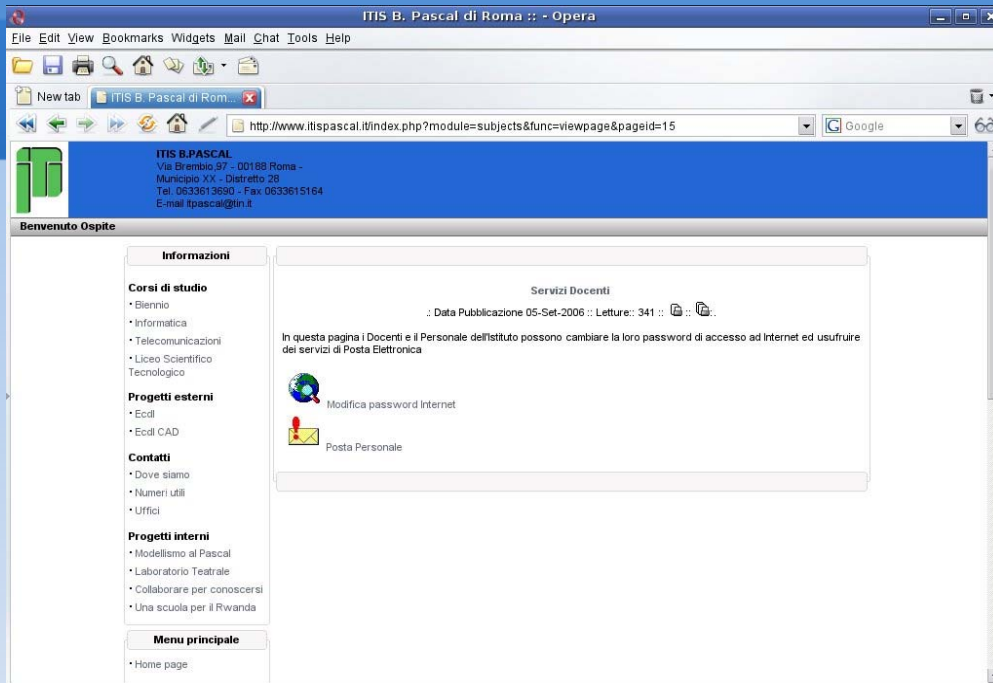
ITIS B. Pascal di Roma :: - Opera

File Edit View Bookmarks Widgets Mail Chat Tools Help

New tab | ITIS B. Pascal di Rom...

http://www.itispascal.it/index.php?module=subjects&func=viewpage&pageid=15

Google

ITIS B.PASCAL
Via Brembio,97 - 00188 Roma -
Municipio XX - Distretto 28
Tel. 0633613690 - Fax 0633615164
E-mail itpascal@tin.it

Benvenuto Ospite

Informazioni

Corsi di studio
• Biennio
• Informatica
• Telecomunicazioni
• Liceo Scientifico Tecnologico

Progetti esterni
• Ecdl
• Ecdl CAD

Contatti
• Dove siamo
• Numeri utili
• Uffici

Progetti interni
• Modellismo al Pascal
• Laboratorio Teatrale
• Collaborare per conoscersi
• Una scuola per il Rwanda

Menu principale
• Home page

Servizi Docenti

.: Data Pubblicazione 05-Set-2006 :: Letture:: 341 :: :: .

In questa pagina i Docenti e il Personale dell'Istituto possono cambiare la loro password di accesso ad Internet ed usufruire dei servizi di Posta Elettronica

Modifica password Internet

Posta Personale